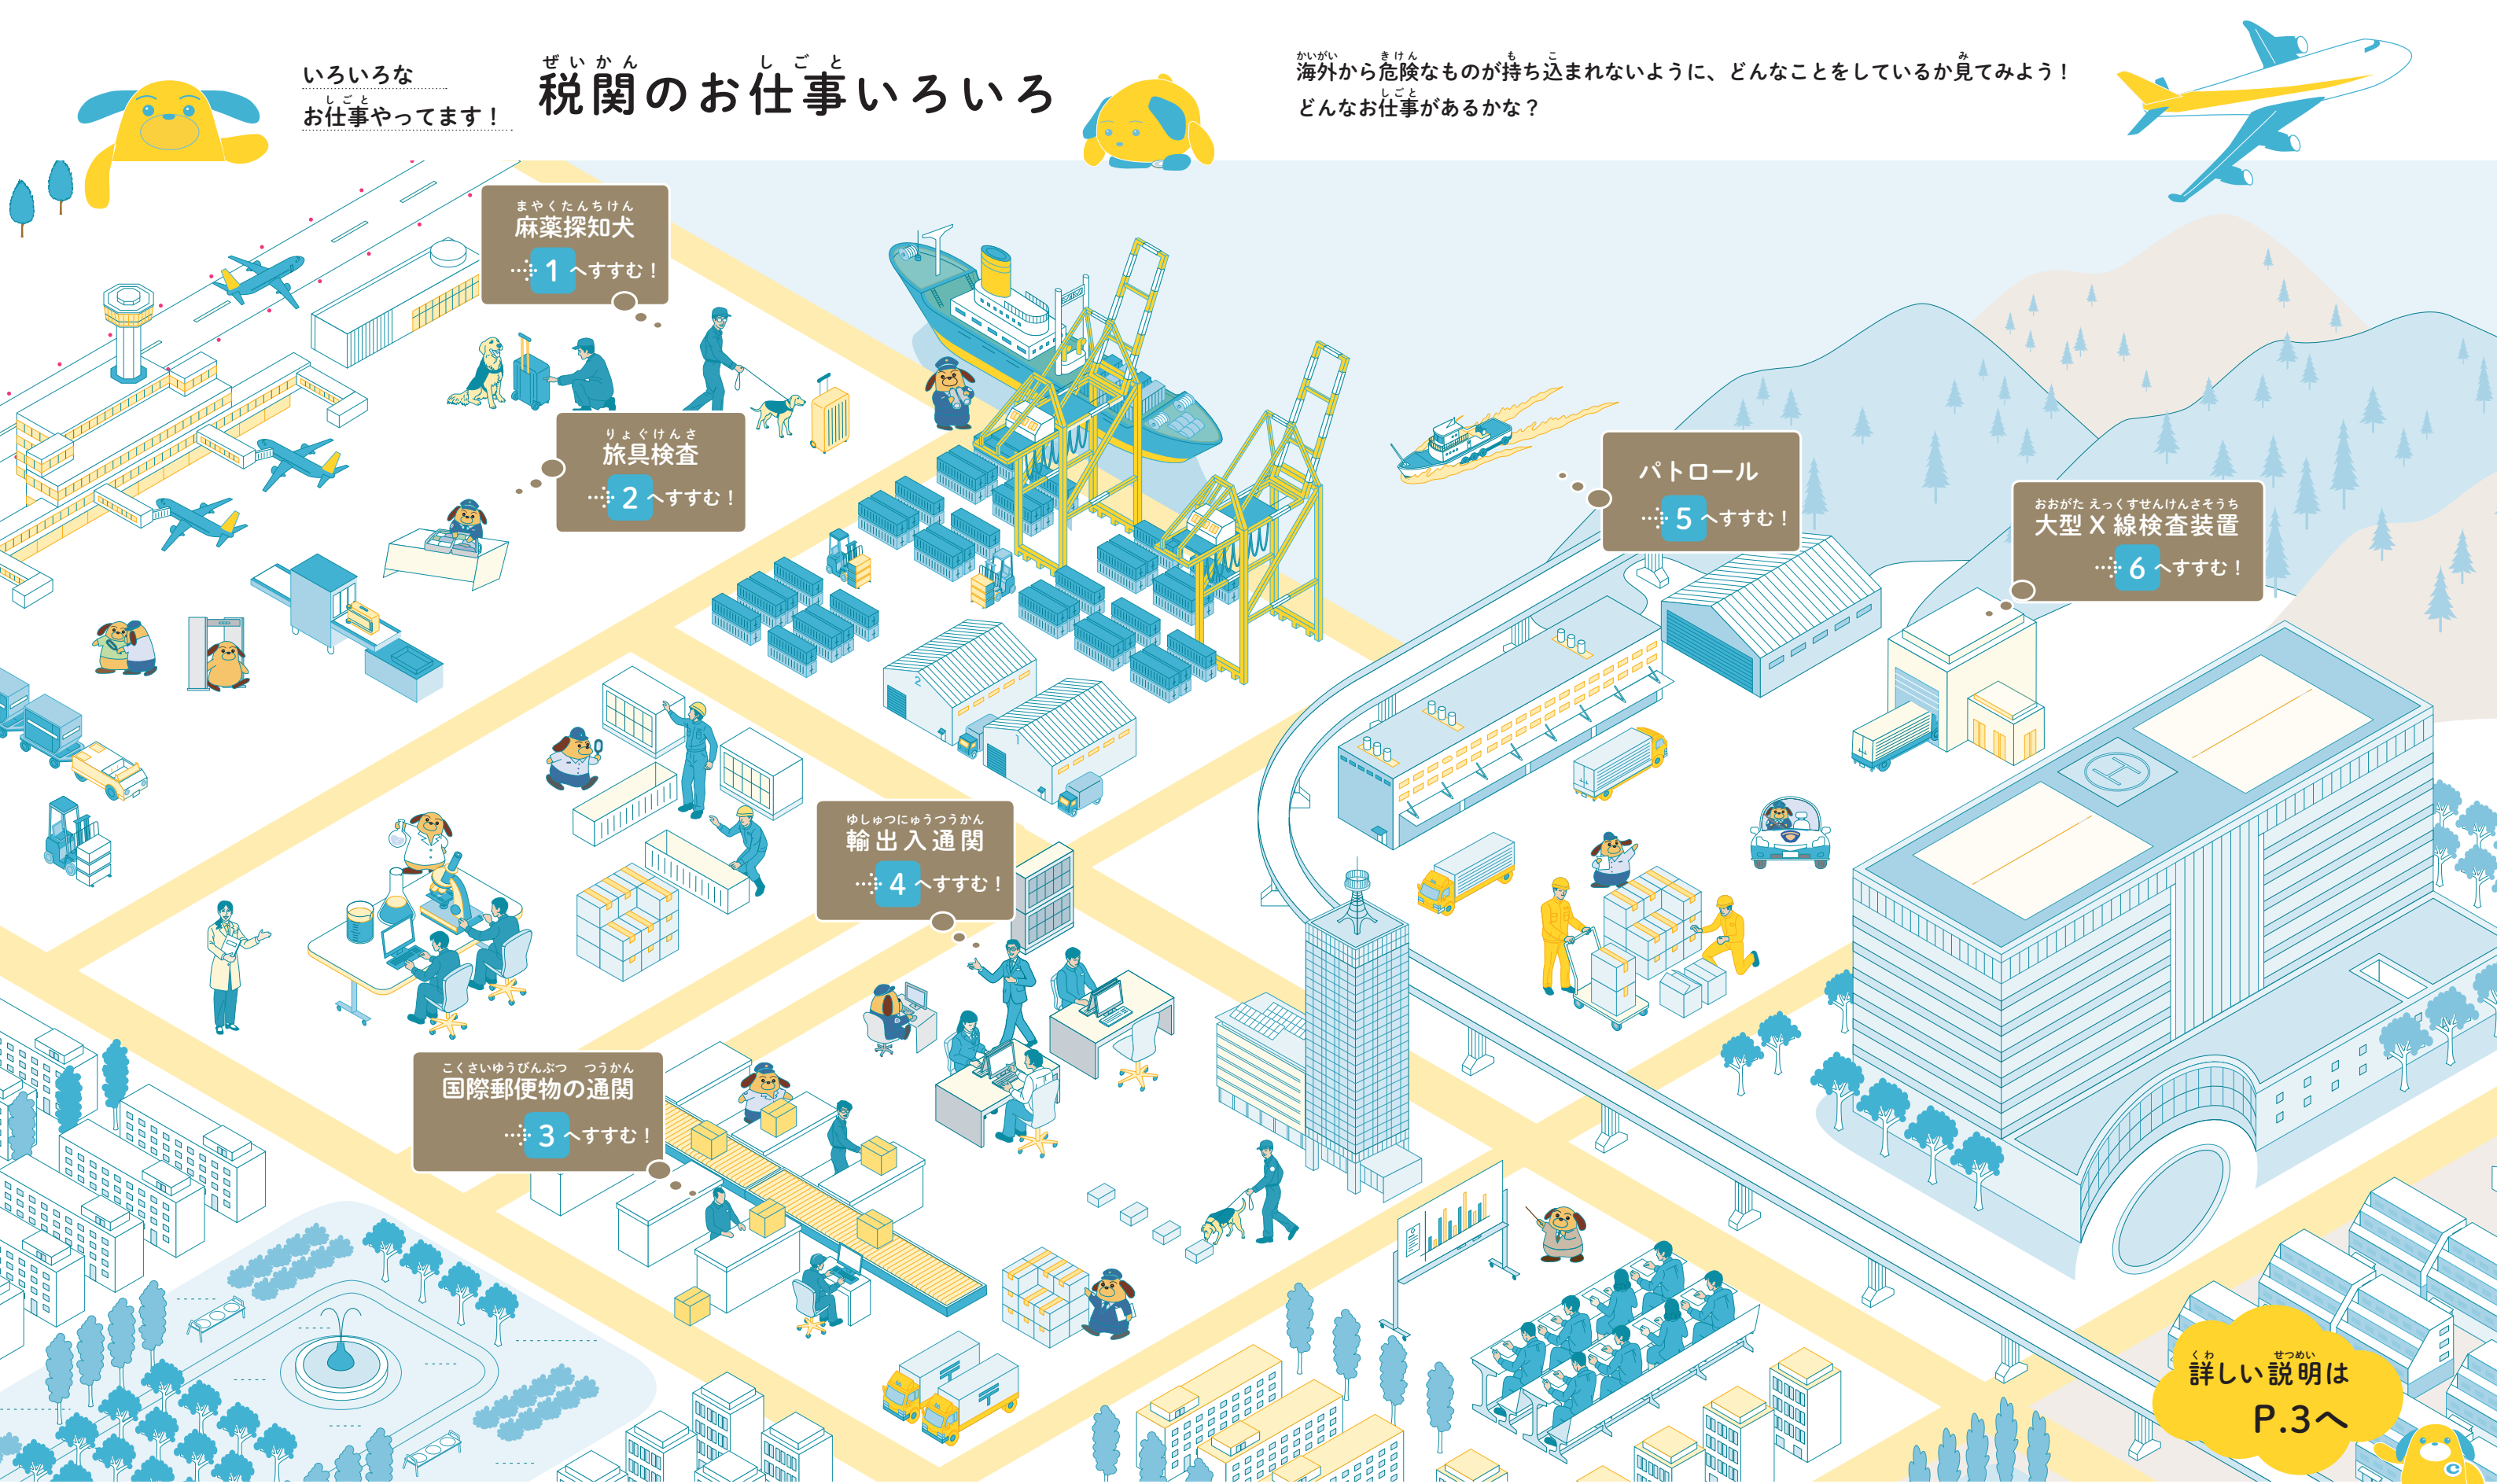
いろいろな
お仕事やってます！

税関のお仕事いろいろ

海外から危険なものが持ち込まれないように、どんなことをしているか見てみよう！
どんなお仕事があるかな？

麻薬探知犬
1 へすすむ！

旅具検査
2 へすすむ！

パトロール
5 へすすむ！

大型 X 線検査装置
6 へすすむ！

輸出入通関
4 へすすむ！

国際郵便物の通関
3 へすすむ！

詳しい説明は
P.3へ